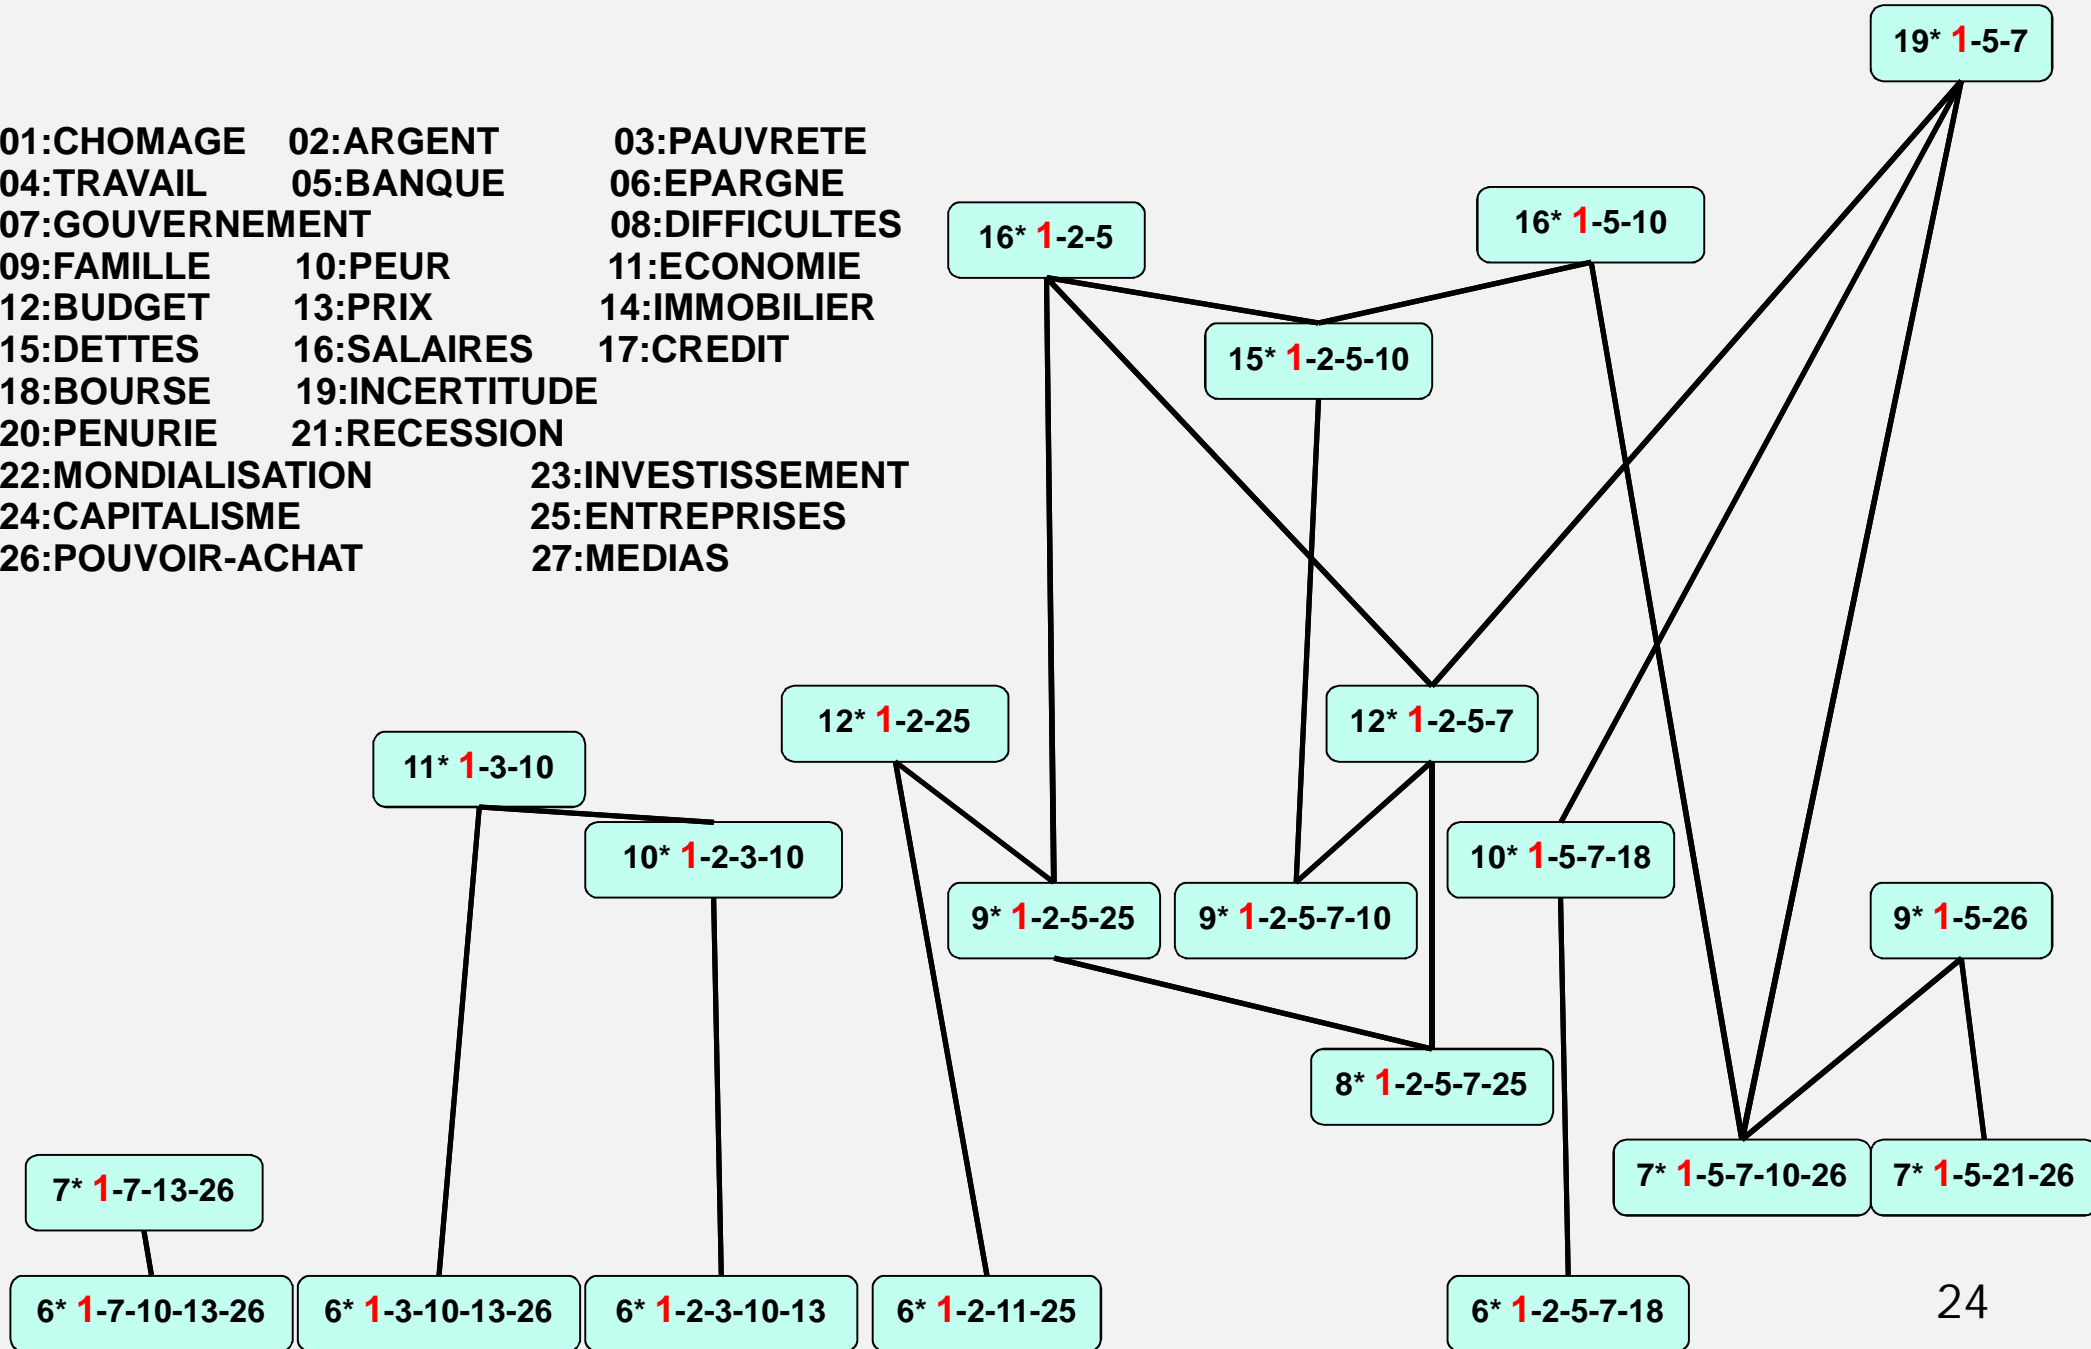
01:CHOMAGE 02:ARGENT 03:PAUVRETE
04:TRAVAIL 05:BANQUE 06:EPARGNE
07:GOUVERNEMENT 08:DIFFICULTES
09:FAMILLE 10:PEUR 11:ECONOMIE
12:BUDGET 13:PRIX 14:IMMOBILIER
15:DETTES 16:SALAIRES 17:CREDIT
18:BOURSE 19:INCERTITUDE
20:PENURIE 21:RECESSION
22:MONDIALISATION 23:INVESTISSEMENT
24:CAPITALISME 25:ENTREPRISES
26:POUVOIR-ACHAT 27:MEDIAS

19* 1-5-7
16* 1-2-5
16* 1-5-10
15* 1-2-5-10
12* 1-2-25
12* 1-2-5-7
11* 1-3-10
10* 1-2-3-10
10* 1-5-7-18
9* 1-2-5-25
9* 1-2-5-7-10
9* 1-5-26
8* 1-2-5-7-25
7* 1-7-13-26
7* 1-5-7-10-26
7* 1-5-21-26
6* 1-7-10-13-26
6* 1-3-10-13-26
6* 1-2-3-10-13
6* 1-2-11-25
6* 1-2-5-7-18

24